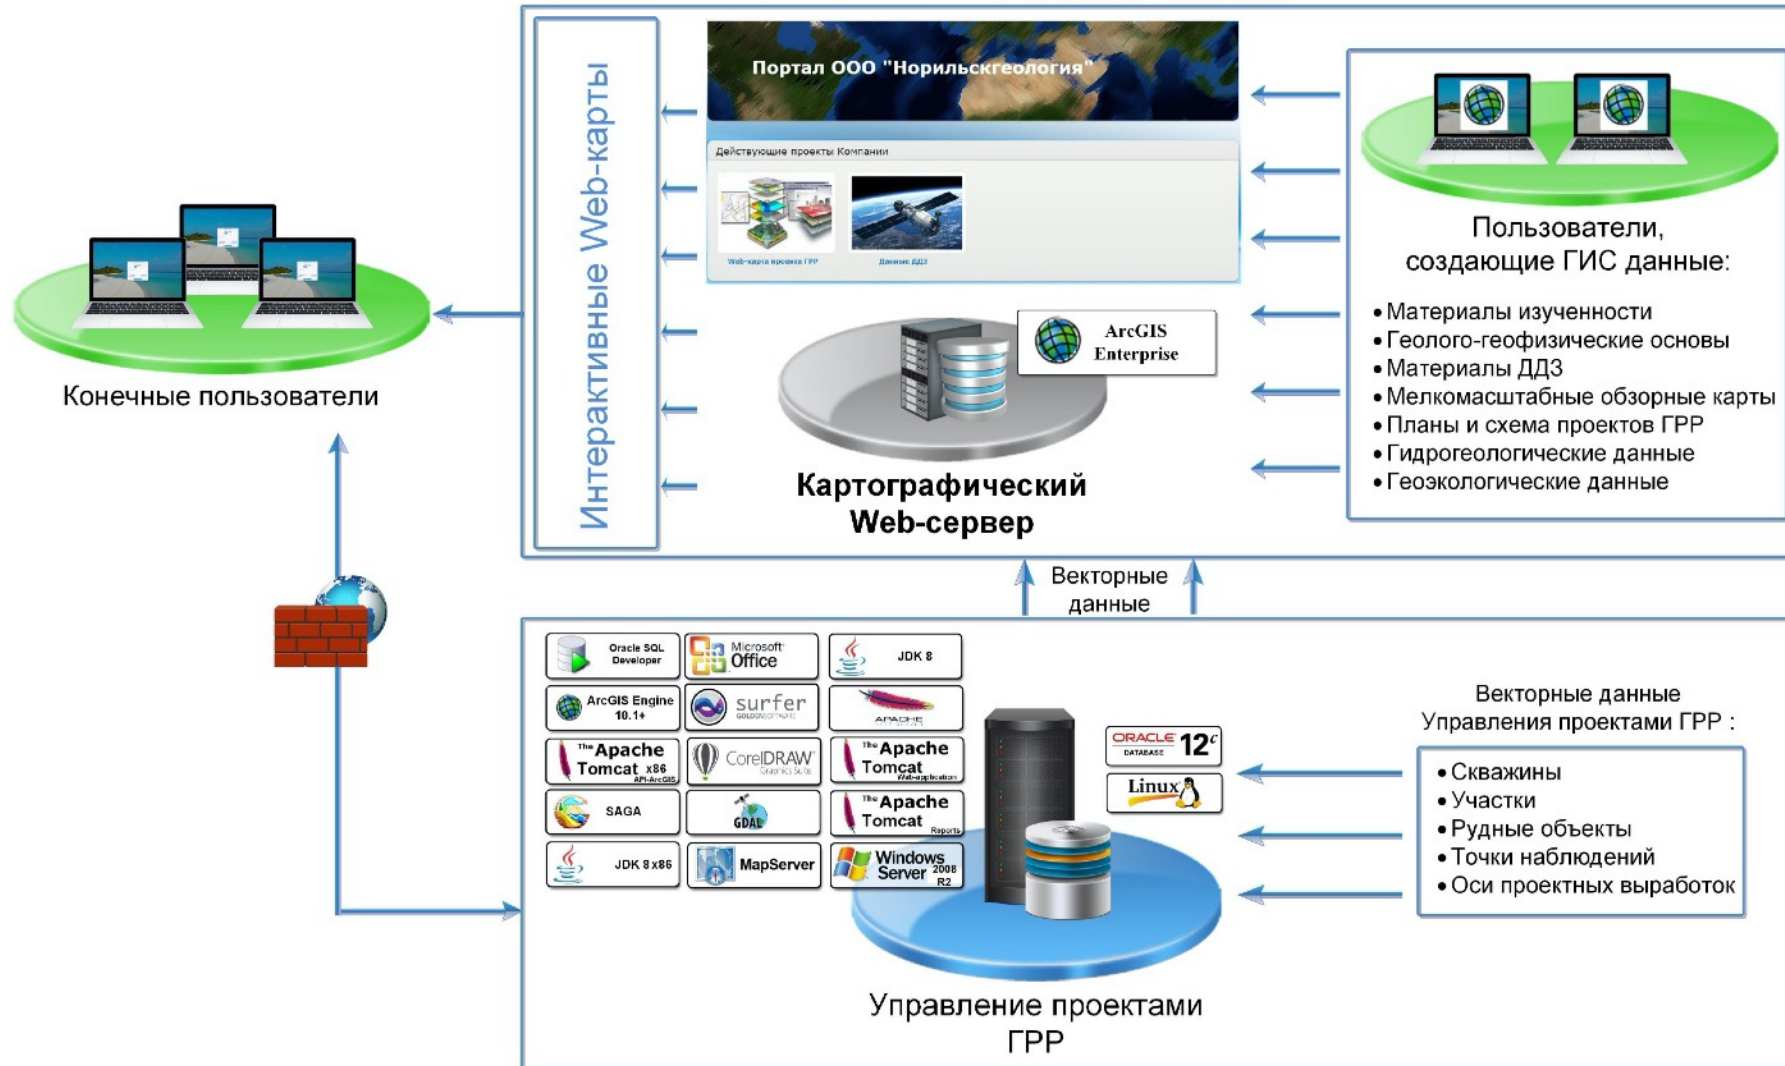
Интерактивные Web-карты

Портал ООО "Норильскгеология"

Действующие проекты Компании

Web-карта проекта ГРР

Данные ДДЗ

ArcGIS Enterprise

Картографический Web-сервер

Конечные пользователи

Пользователи, создающие ГИС данные:

• Материалы изученности
• Геолого-геофизические основы
• Материалы ДДЗ
• Мелкомасштабные обзорные карты
• Планы и схема проектов ГРР
• Гидрогеологические данные
• Геоэкологические данные

Векторные данные

Oracle SQL Developer

Microsoft Office

JDK 8

ArcGIS Engine 10.1+

surfer

APACHE

The Apache Tomcat x86 API-ArcGIS

CorelDRAW Graphics Suite

The Apache Tomcat Web-application

SAGA

GDAL

The Apache Tomcat Reports

JDK 8 x86

MapServer

Windows Server 2008 R2

ORACLE DATABASE 12c

Linux

Векторные данные Управления проектами ГРР :

• Скважины
• Участки
• Рудные объекты
• Точки наблюдений
• Оси проектных выработок

Управление проектами ГРР